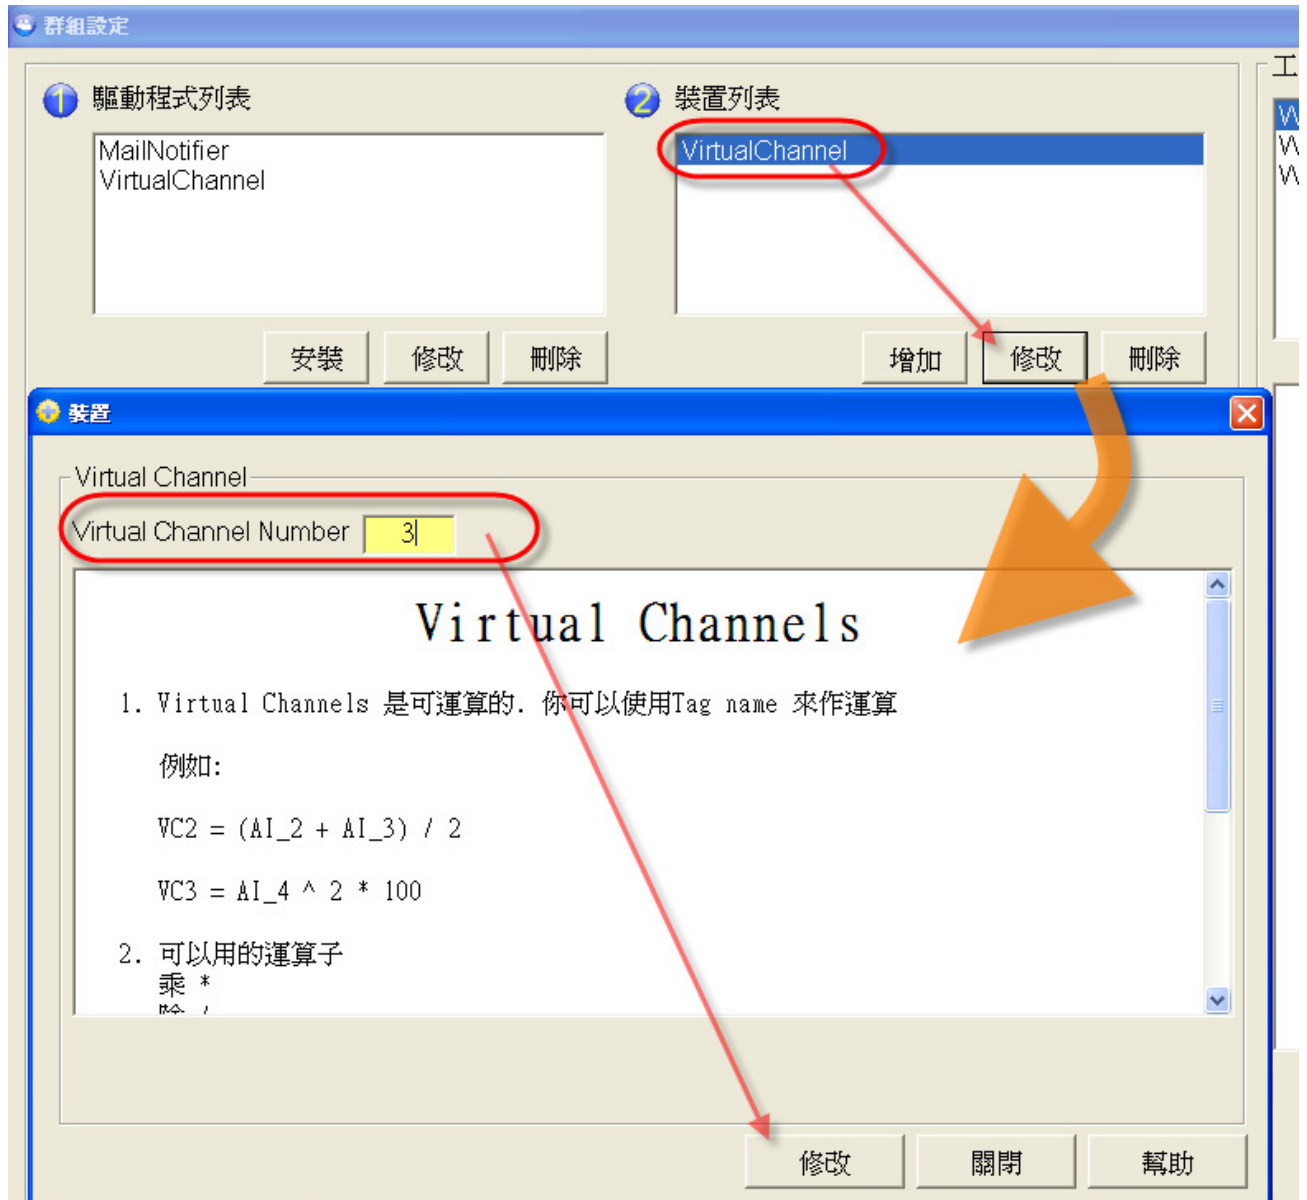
群組設定

1 驅動程式列表

MailNotifier
VirtualChannel

安裝 修改 刪除

2 裝置列表

VirtualChannel

增加 修改 刪除

工
W
W
W

裝置

Virtual Channel

Virtual Channel Number 3

Virtual Channels

1. Virtual Channels 是可運算的. 你可以使用Tag name 來作運算

例如:

VC2 = (AI_2 + AI_3) / 2

VC3 = AI_4 ^ 2 * 100

2. 可以用的運算子
乘 *
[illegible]

修改 關閉 幫助